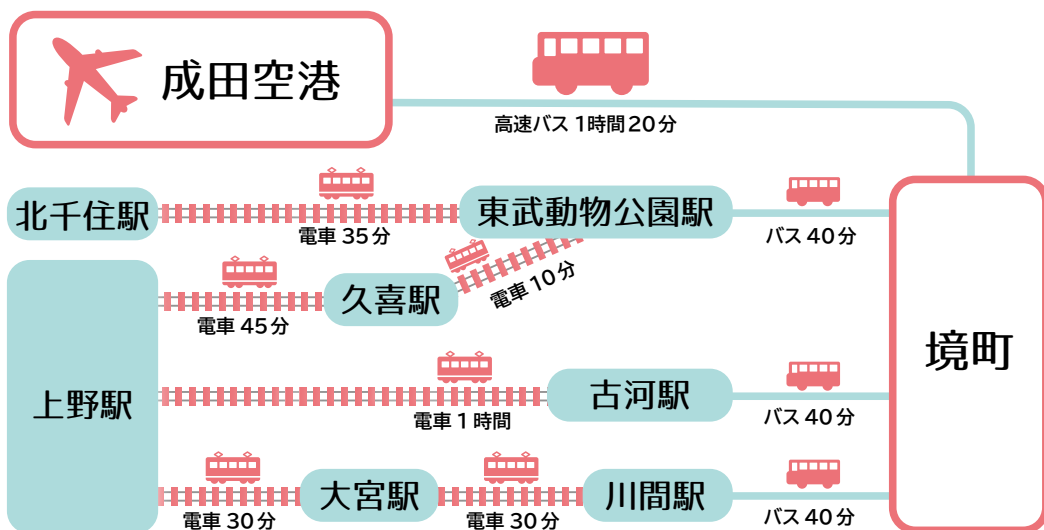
成田空港

高速バス 1時間20分

北千住駅

電車 35分

東武動物公園駅

バス 40分

久喜駅

電車 10分

電車 45分

上野駅

古河駅

電車 1 時間

バス 40分

境町

大宮駅

川間駅

電車 30分

電車 30分

バス 40分